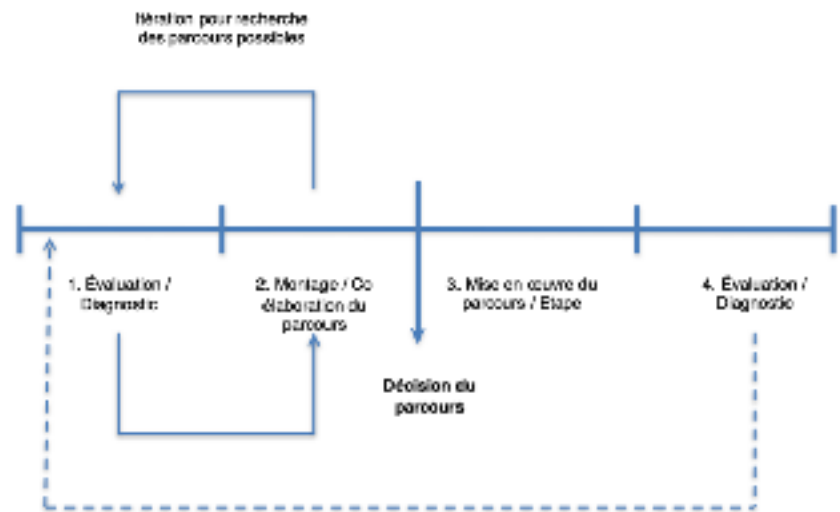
Itération pour recherche des parcours possibles

1. Évaluation / Diagnostic

2. Montage / Co élaboration du parcours

3. Mise en œuvre du parcours / Etape

4. Évaluation / Diagnostic

Décision du parcours